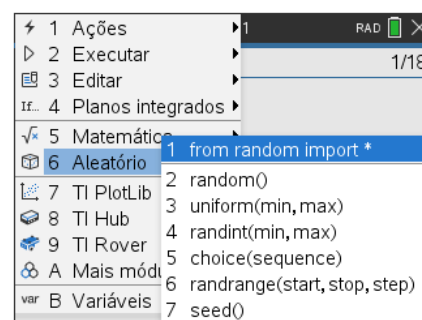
1 Ações
2 Executar
3 Editar
If... 4 Planos integrados
5 Matemático
6 Aleatório
7 TI PlotLib
8 TI Hub
9 TI Rover
A Mais módu
var B Variáveis

1
RAD
1/18

1 from random import *
2 random()
3 uniform(min, max)
4 randint(min, max)
5 choice(sequence)
6 randrange(start, stop, step)
7 seed()